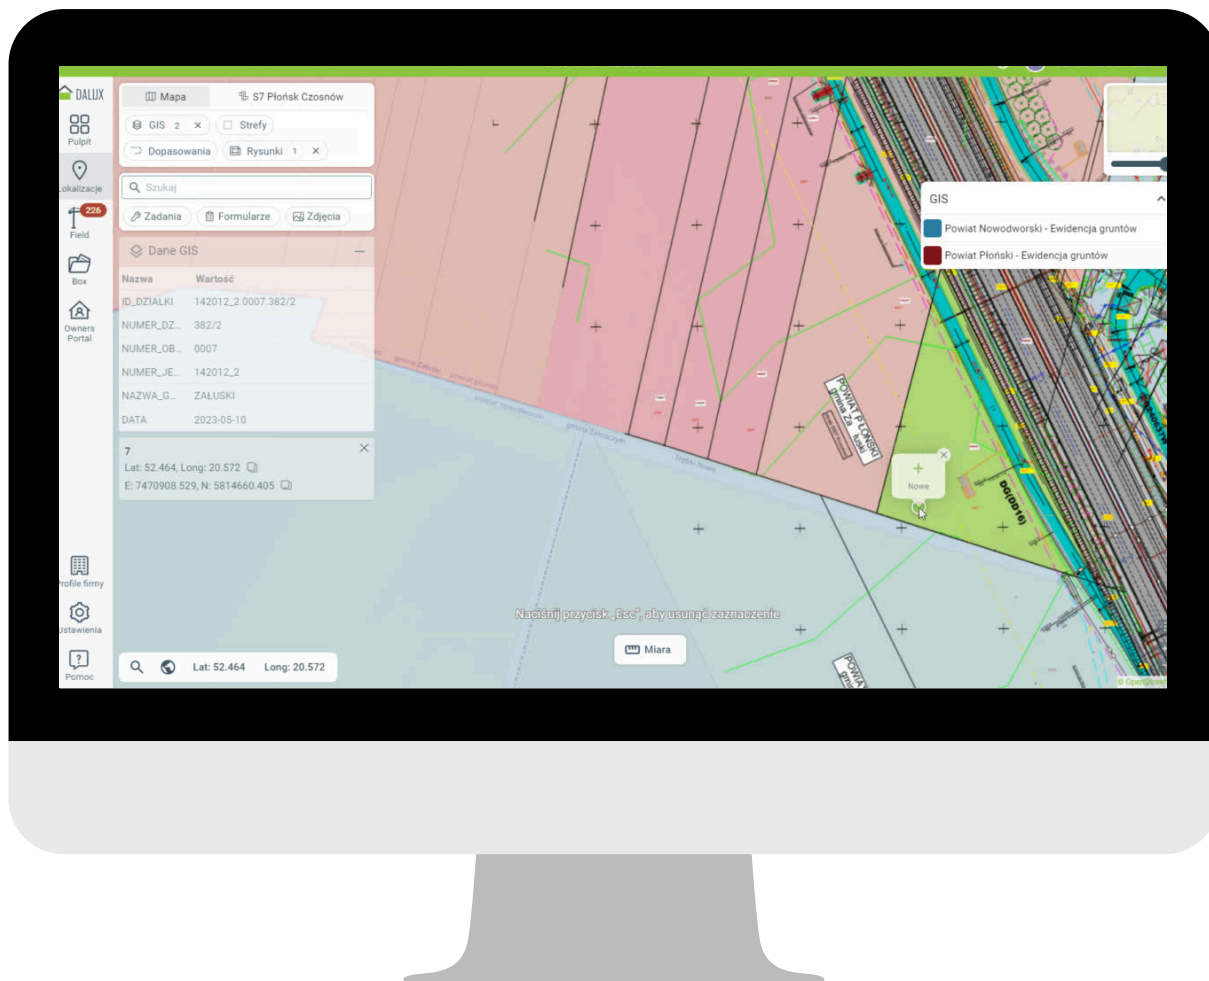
DALUX

Pulpit

Lokalizacje

226

Field

Box

Owners Portal

Profile firmy

Ustawienia

Pomoc

Mapa

S7 Płońsk Czosnów

GIS 2 ×

Strefy

Dopasowania

Rysunki 1 ×

Szukaj

Zadania

Formularze

Zdjęcia

Dane GIS

| Nazwa | Wartość |
|---|---|
| ID_DZIALKI | 142012_2.0007.382/2 |
| NUMER_DZ... | 382/2 |
| NUMER_OB... | 0007 |
| NUMER_JE... | 142012_2 |
| NAZWA_G... | ZAŁUSKI |
| DATA | 2023-05-10 |

7

Lat: 52.464, Long: 20.572

E: 7470908.529, N: 5814660.405

GIS

Powiat Nowodworski - Ewidencja gruntów

Powiat Płoński - Ewidencja gruntów

POWIAT PŁOŃSKI

gmina Załuski

gmina Załuski

powiat płoński

powiat nowodworski

gmina Zakroczym

Trębki Nowe

Nowe

DD(D1)

Naciśnij przycisk „Esc", aby usunąć zaznaczenie

Miara

Lat: 52.464 Long: 20.572

POWIAT

© OpenStreetMap